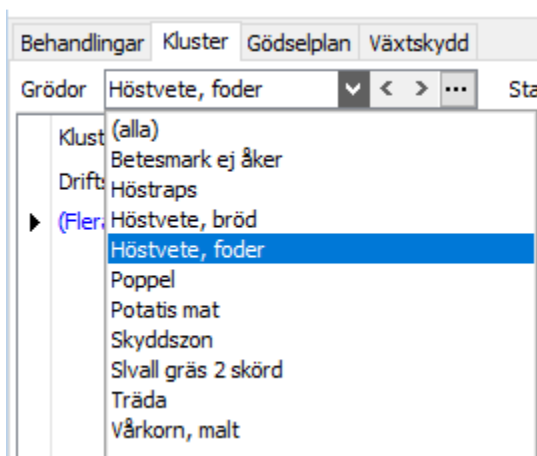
Behandlingar Kluster Gödselplan Växtskydd

Grödor Höstvete, foder < > ··· Sta

Klust
Drifts
(Fler

(alla)
Betesmark ej åker
Höstraps
Höstvete, bröd
Höstvete, foder
Poppel
Potatis mat
Skyddszon
Slvall gräs 2 skörd
Träda
Vårkorn, malt